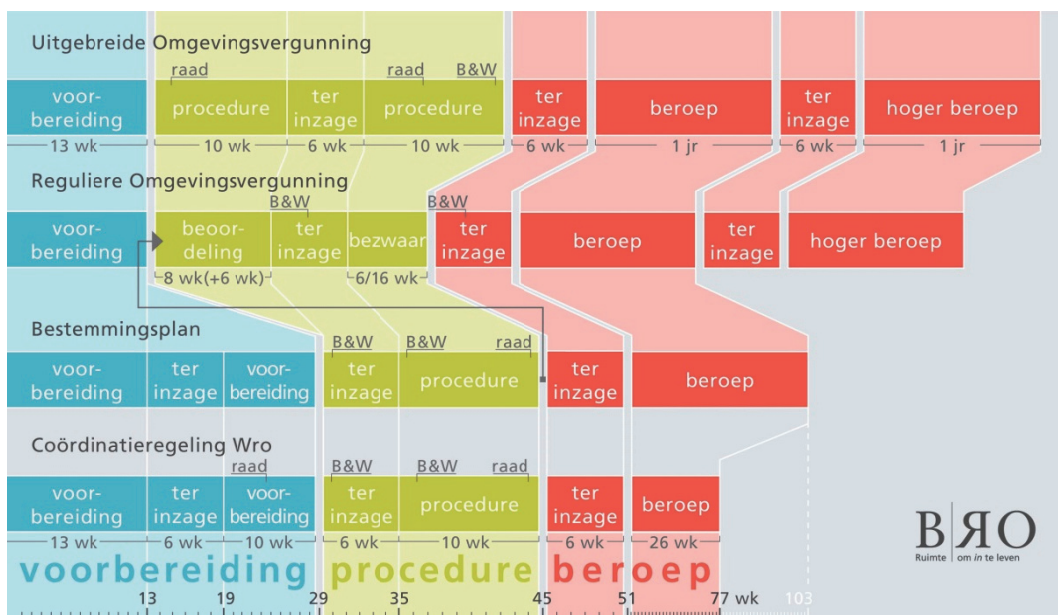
Uitgebreide Omgevingsvergunning

raad | raad | B&W

voorbereiding | procedure | ter inzage | procedure | ter inzage | beroep | ter inzage | hoger beroep

13 wk | 10 wk | 6 wk | 10 wk | 6 wk | 1 jr | 6 wk | 1 jr

Reguliere Omgevingsvergunning

B&W | B&W

voorbereiding | beoordeling | ter inzage | bezwaar | ter inzage | beroep | ter inzage | hoger beroep

8 wk(+6 wk) | 6/16 wk

Bestemmingsplan

B&W | B&W | raad

voorbereiding | ter inzage | voorbereiding | ter inzage | procedure | ter inzage | beroep

Coördinatieregeling Wro

raad | B&W | B&W | raad

voorbereiding | ter inzage | voorbereiding | ter inzage | procedure | ter inzage | beroep

13 wk | 6 wk | 10 wk | 6 wk | 10 wk | 6 wk | 26 wk

voorbereiding procedure beroep

13 19 29 35 45 51 77 wk 103

BRO
Ruimte om in te leven